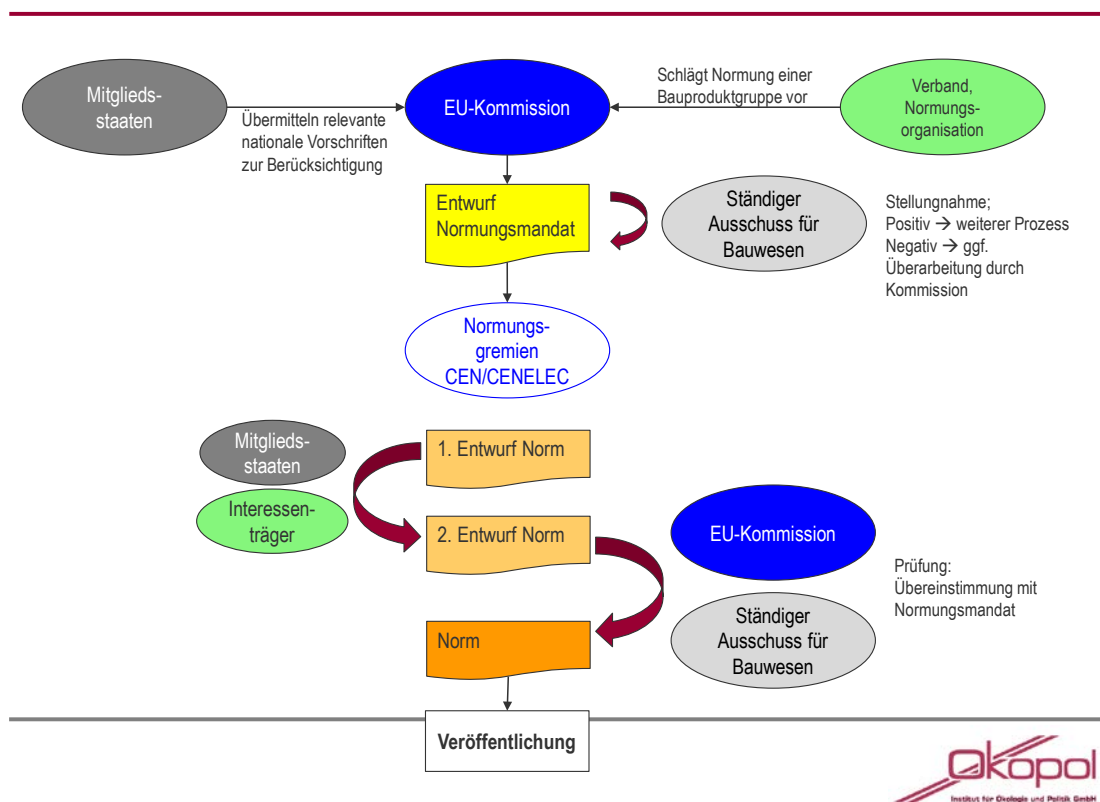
Mitgliedsstaaten

Übermitteln relevante nationale Vorschriften zur Berücksichtigung

EU-Kommission

Schlägt Normung einer Bauproduktgruppe vor

Verband, Normungsorganisation

Entwurf Normungsmandat

Ständiger Ausschuss für Bauwesen

Stellungnahme;
Positiv → weiterer Prozess
Negativ → ggf. Überarbeitung durch Kommission

Normungsgremien CEN/CENELEC

Mitgliedsstaaten

Interessenträger

1. Entwurf Norm

2. Entwurf Norm

EU-Kommission

Prüfung: Übereinstimmung mit Normungsmandat

Ständiger Ausschuss für Bauwesen

Norm

Veröffentlichung

Ökopol
Institut für Ökologie und Politik GmbH